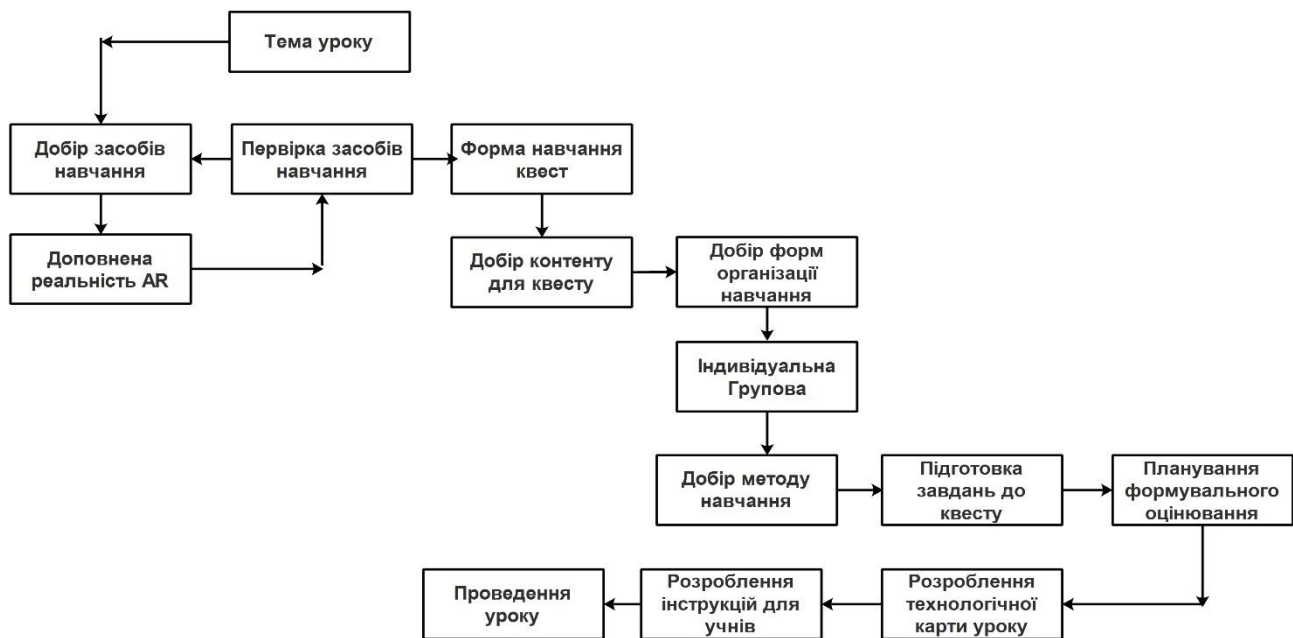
Тема уроку

Добір засобів навчання

Перевірка засобів навчання

Форма навчання квест

Доповнена реальність AR

Добір контенту для квесту

Добір форм організації навчання

Індивідуальна Групова

Добір методу навчання

Підготовка завдань до квесту

Планування формувального оцінювання

Розроблення технологічної карти уроку

Розроблення інструкцій для учнів

Проведення уроку